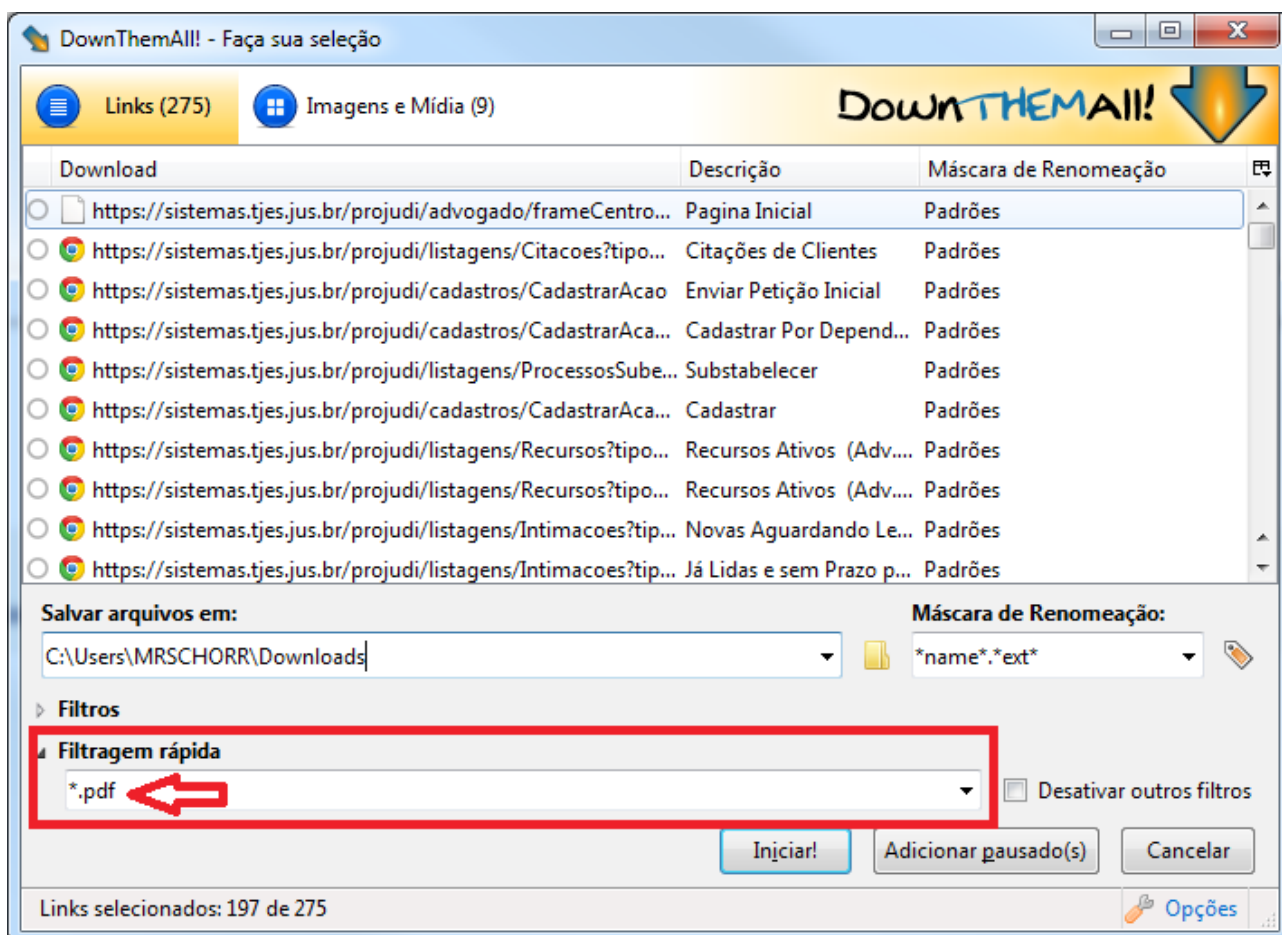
DownThemAll! - Faça sua seleção

Links (275)
Imagens e Mídia (9)
DownTHEMAll!

| Download | Descrição | Máscara de Renomeação |
|---|---|---|
| https://sistemas.tjes.jus.br/projudi/advogado/frameCentro... | Pagina Inicial | Padrões |
| https://sistemas.tjes.jus.br/projudi/listagens/Citacoes?tipo... | Citações de Clientes | Padrões |
| https://sistemas.tjes.jus.br/projudi/cadastros/CadastrarAcao | Enviar Petição Inicial | Padrões |
| https://sistemas.tjes.jus.br/projudi/cadastros/CadastrarAca... | Cadastrar Por Depend... | Padrões |
| https://sistemas.tjes.jus.br/projudi/listagens/ProcessosSube... | Substabelecer | Padrões |
| https://sistemas.tjes.jus.br/projudi/cadastros/CadastrarAca... | Cadastrar | Padrões |
| https://sistemas.tjes.jus.br/projudi/listagens/Recursos?tipo... | Recursos Ativos (Adv.... | Padrões |
| https://sistemas.tjes.jus.br/projudi/listagens/Recursos?tipo... | Recursos Ativos (Adv.... | Padrões |
| https://sistemas.tjes.jus.br/projudi/listagens/Intimacoes?tip... | Novas Aguardando Le... | Padrões |
| https://sistemas.tjes.jus.br/projudi/listagens/Intimacoes?tip... | Já Lidas e sem Prazo p... | Padrões |

Salvar arquivos em:
C:\Users\MRSCHORR\Downloads
Máscara de Renomeação:
*name*.*ext*

Filtros
Filtragem rápida
*.pdf
Desativar outros filtros

Iniciar!
Adicionar pausado(s)
Cancelar

Links selecionados: 197 de 275
Opções